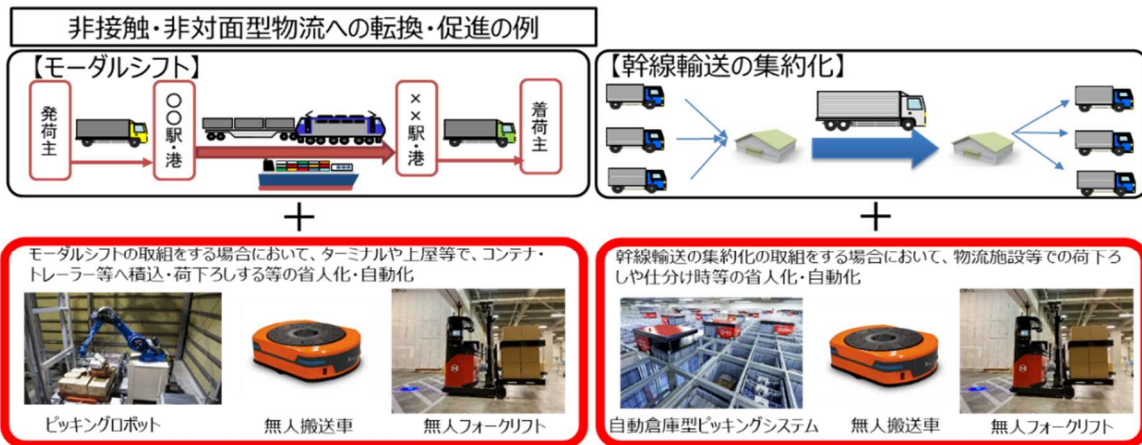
非接触・非対面型物流への転換・促進の例

【モーダルシフト】

発荷主

○○駅・港

××駅・港

着荷主

【幹線輸送の集約化】

＋

＋

モーダルシフトの取組をする場合において、ターミナルや上屋等で、コンテナ・トレーラー等へ積込・荷下ろしする等の省人化・自動化

ピッキングロボット

無人搬送車

無人フォークリフト

幹線輸送の集約化の取組をする場合において、物流施設等での荷下ろしや仕分け時等の省人化・自動化

自動倉庫型ピッキングシステム

無人搬送車

無人フォークリフト